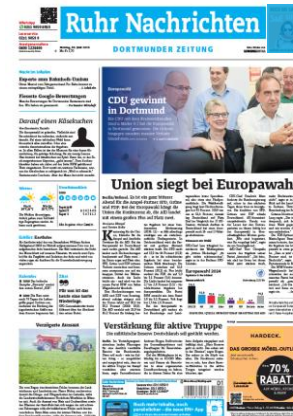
Ruhr Nachrichten

DORTMUNDER ZEITUNG

CDU gewinnt in Dortmund

Union siegt bei Europawah

Darauf einen Klaukuchen

Verstärkung für aktive Truppe

Vereinigte Ansamt

Europawahl 2024

HARDECK

DAS GROSSE MÖBEL-OUTLET

70%

RABATT

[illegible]